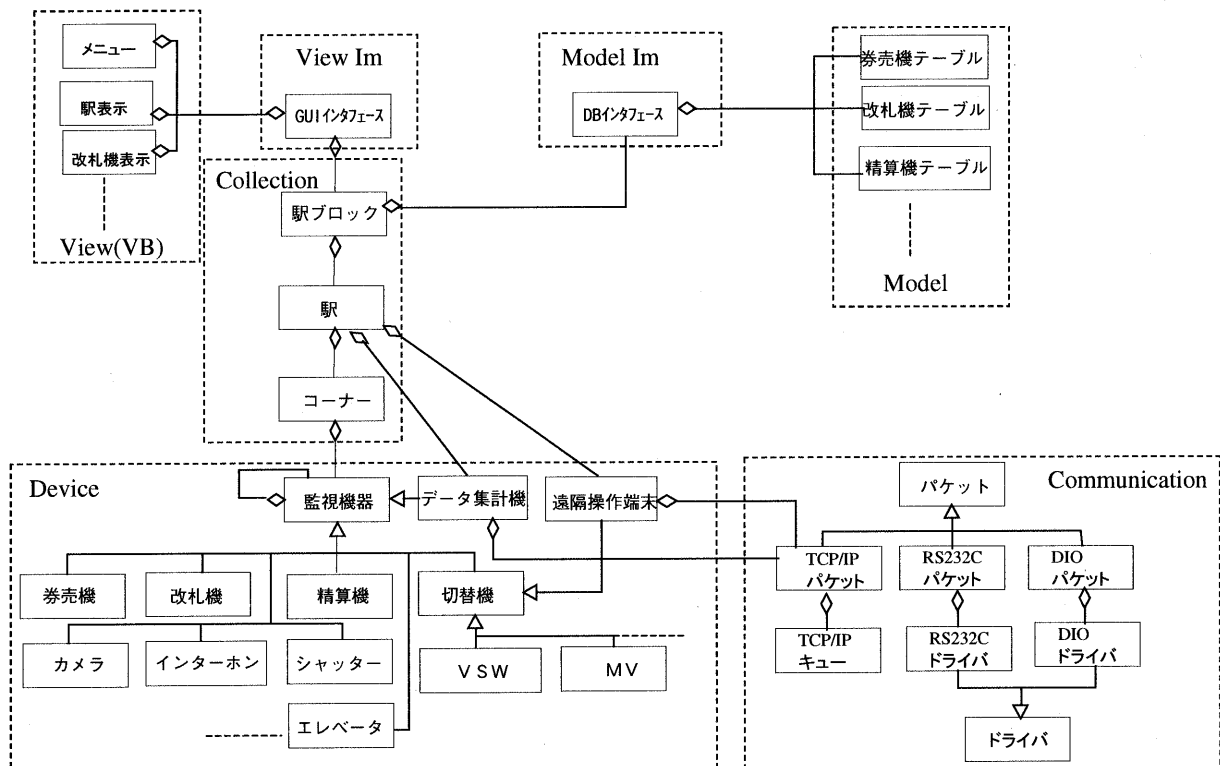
メニュー
駅表示
改札機表示
View(VB)

View Im
GUIインタフェース

Model Im
DBインタフェース

券売機テーブル
改札機テーブル
精算機テーブル
Model

Collection
駅ブロック
駅
コーナー

Device
監視機器
データ集計機
遠隔操作端末
券売機
改札機
精算機
切替機
カメラ
インターホン
シャッター
VSW
MV
エレベータ

Communication
パケット
TCP/IP パケット
RS232C パケット
DIO パケット
TCP/IP キュー
RS232C ドライバ
DIO ドライバ
ドライバ